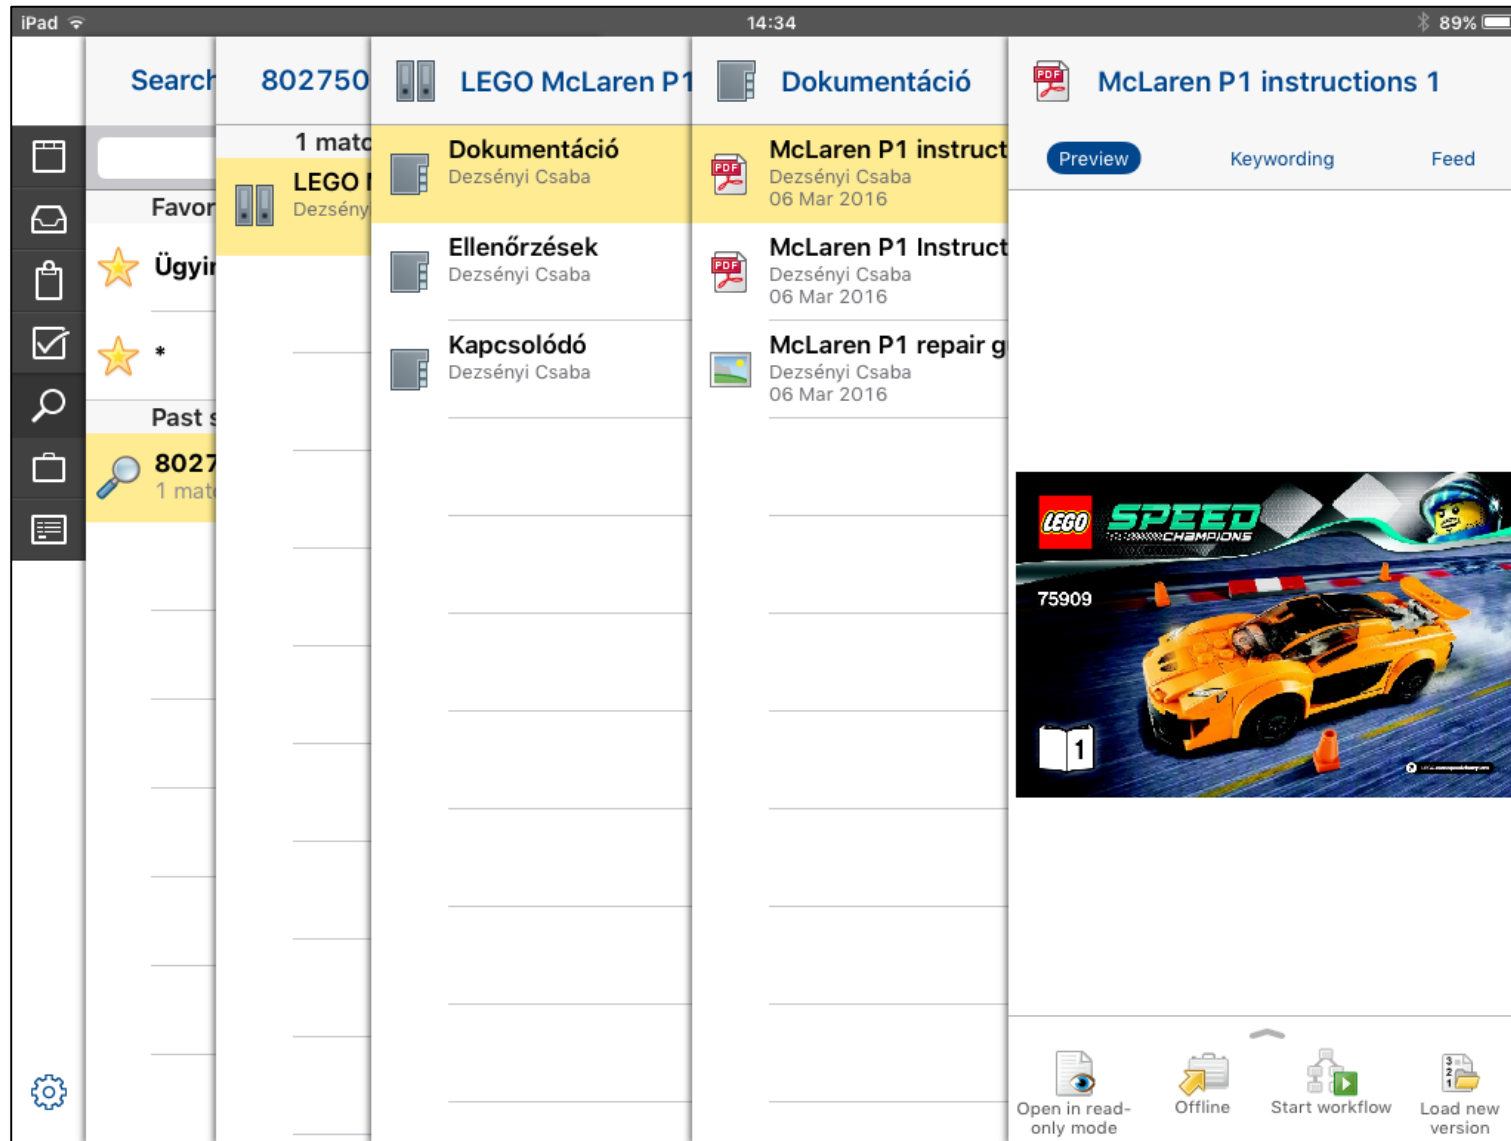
iPad 14:34 89%

Search

Favor

Ügyir

*

Past s

8027
1 mat

802750

1 matc

LEGO I
Dezsény

LEGO McLaren P1

Dokumentáció
Dezsényi Csaba

Ellenőrzések
Dezsényi Csaba

Kapcsolódó
Dezsényi Csaba

Dokumentáció

McLaren P1 instruct
Dezsényi Csaba
06 Mar 2016

McLaren P1 Instruct
Dezsényi Csaba
06 Mar 2016

McLaren P1 repair g
Dezsényi Csaba
06 Mar 2016

McLaren P1 instructions 1

Preview Keywording Feed

LEGO SPEED CHAMPIONS
75909
1

Open in read-only mode
Offline
Start workflow
Load new version